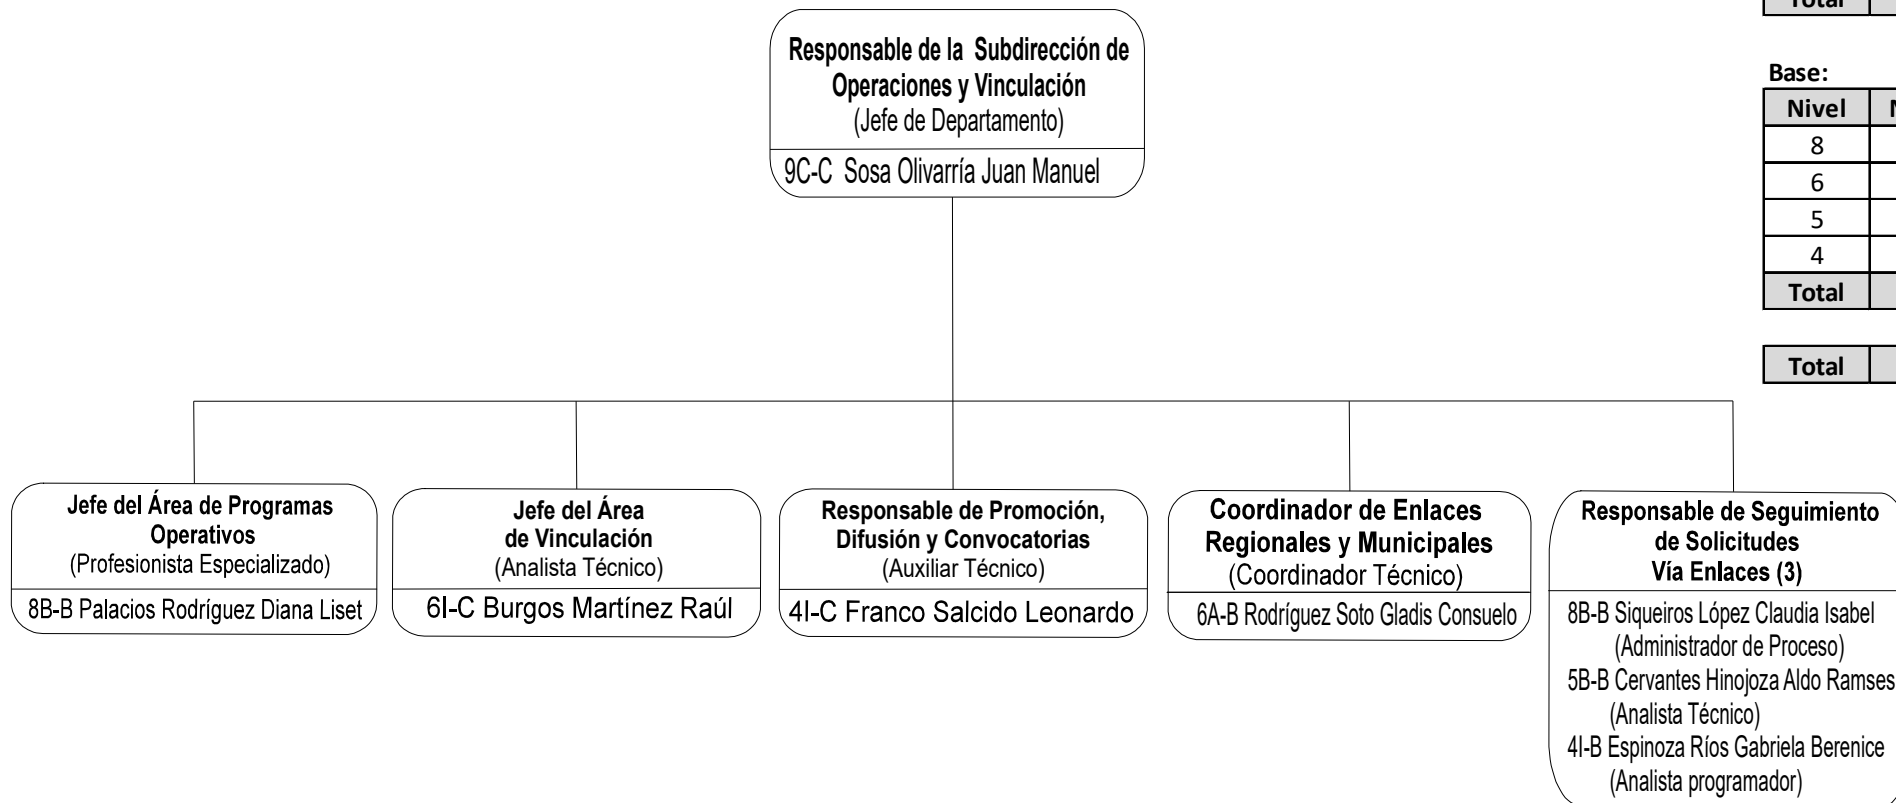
Total

Responsable de la Subdirección de Operaciones y Vinculación
(Jefe de Departamento)

9C-C Sosa Olivarría Juan Manuel

Base:

| Nivel | N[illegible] |
|---|---|
| 8 | |
| 6 | |
| 5 | |
| 4 | |
| Total | |

| Total | |
|---|---|

Jefe del Área de Programas Operativos
(Profesionista Especializado)

8B-B Palacios Rodríguez Diana Liset

Jefe del Área de Vinculación
(Analista Técnico)

6I-C Burgos Martínez Raúl

Responsable de Promoción, Difusión y Convocatorias
(Auxiliar Técnico)

4I-C Franco Salcido Leonardo

Coordinador de Enlaces Regionales y Municipales
(Coordinador Técnico)

6A-B Rodríguez Soto Gladis Consuelo

Responsable de Seguimiento de Solicitudes Vía Enlaces (3)

8B-B Siqueiros López Claudia Isabel
(Administrador de Proceso)
5B-B Cervantes Hinojoza Aldo Ramses
(Analista Técnico)
4I-B Espinoza Ríos Gabriela Berenice
(Analista programador)